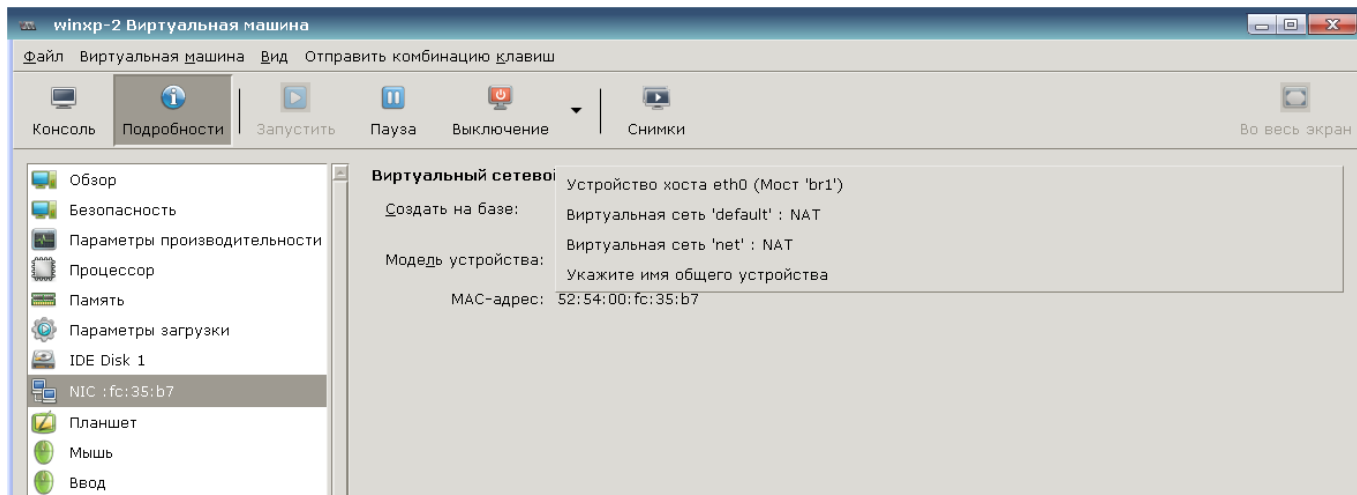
winxp-2 Виртуальная машина

Файл Виртуальная машина Вид Отправить комбинацию клавиш

Консоль Подробности Запустить Пауза Выключение Снимки Во весь экран

Обзор
Безопасность
Параметры производительности
Процессор
Память
Параметры загрузки
IDE Disk 1
NIC :fc:35:b7
Планшет
Мышь
Ввод

Виртуальный сетевоі

Создать на базе:

Модель устройства:

MAC-адрес: 52:54:00:fc:35:b7

Устройство хоста eth0 (Мост 'br1')
Виртуальная сеть 'default' : NAT
Виртуальная сеть 'net' : NAT
Укажите имя общего устройства